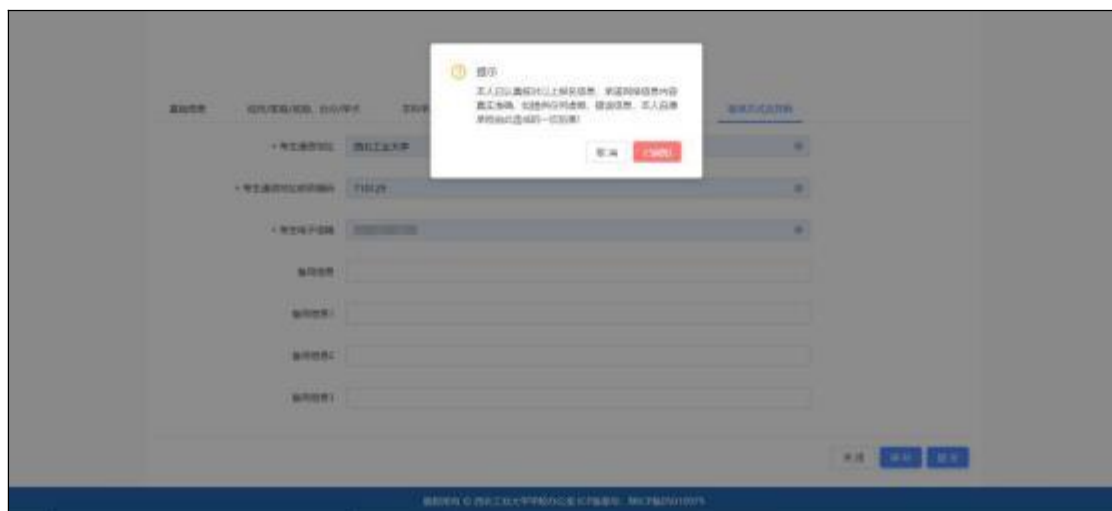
提示
本人已认真核对以上相关信息，承诺所填信息内容真实准确，如提供虚假信息，本人自愿承担由此造成的一切后果！

取消 已确认

基础信息 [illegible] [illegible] 联系方式及其他

* 考生通讯地址 西北工业大学
* 考生通讯地址邮政编码 710129
* 考生电子邮箱 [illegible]
备用信息
备用信息1
备用信息2
备用信息3

关闭 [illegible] 提交

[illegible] © 西北工业大学 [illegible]